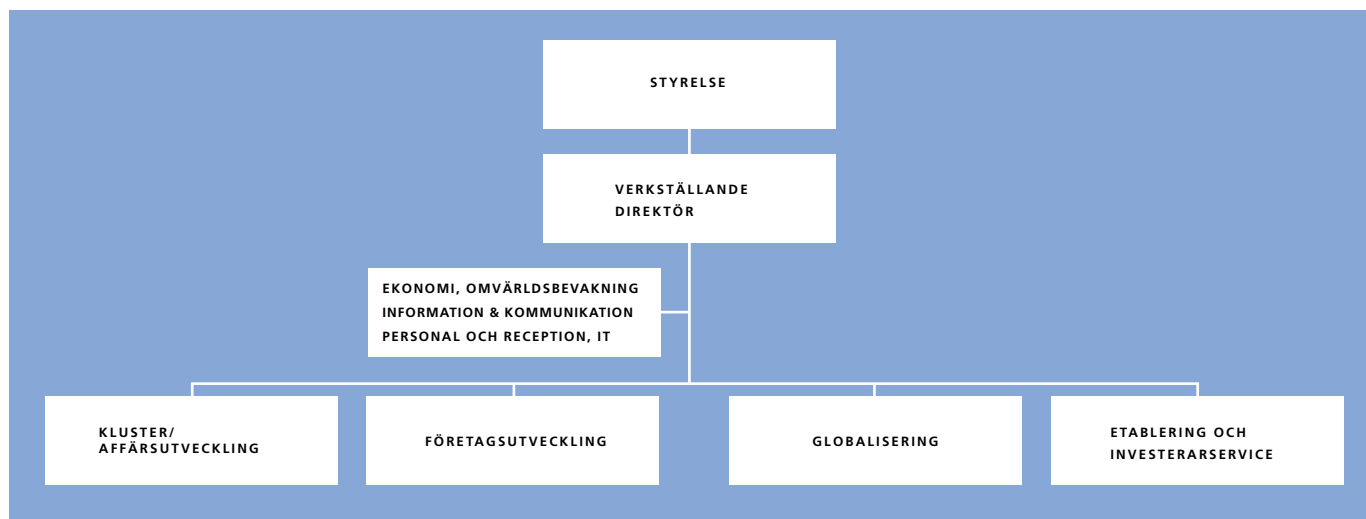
STYRELSE

VERKSTÄLLANDE DIREKTÖR

EKONOMI, OMVÄRLDSBEVAKNING
INFORMATION & KOMMUNIKATION
PERSONAL OCH RECEPTION, IT

KLUSTER/ AFFÄRSUTVECKLING

FÖRETAGSUTVECKLING

GLOBALISERING

ETABLERING OCH INVESTERARSERVICE